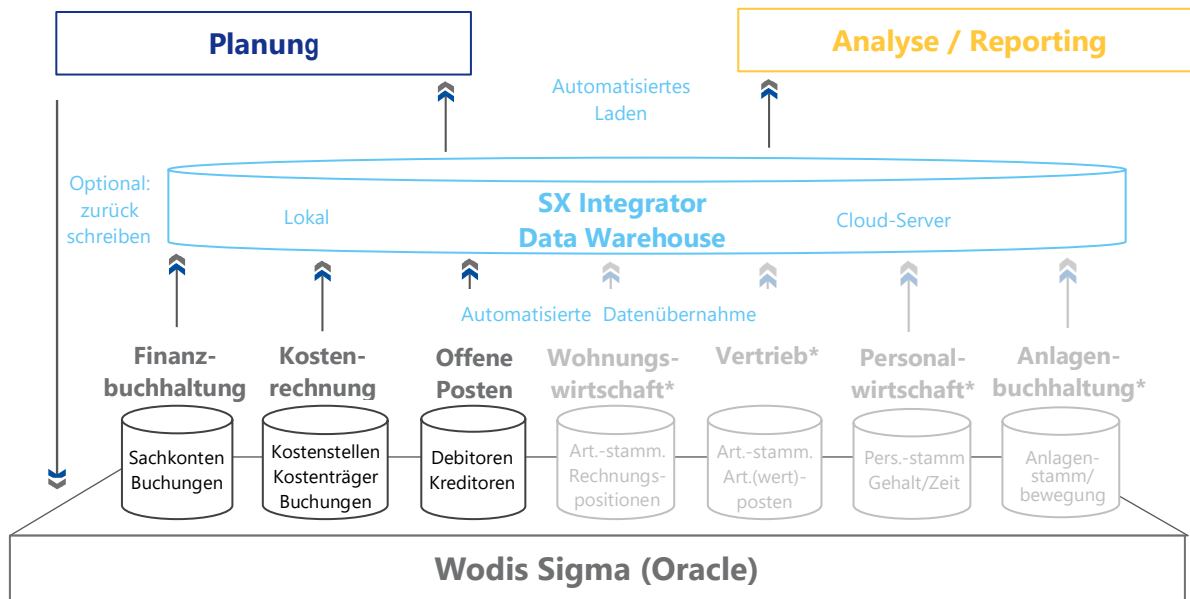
Planung

Analyse / Reporting

Automatisiertes Laden

Optional: zurück schreiben

SX Integrator Data Warehouse

Lokal

Cloud-Server

Automatisierte Datenübernahme

Finanzbuchhaltung

Sachkonten Buchungen

Kostenrechnung

Kostenstellen Kostenträger Buchungen

Offene Posten

Debitoren Kreditoren

Wohnungswirtschaft*

Art.-stamm. Rechnungspositionen

Vertrieb*

Art.-stamm. Art.(wert)-posten

Personalwirtschaft*

Pers.-stamm Gehalt/Zeit

Anlagenbuchhaltung*

Anlagenstamm/ bewegung

Wodis Sigma (Oracle)